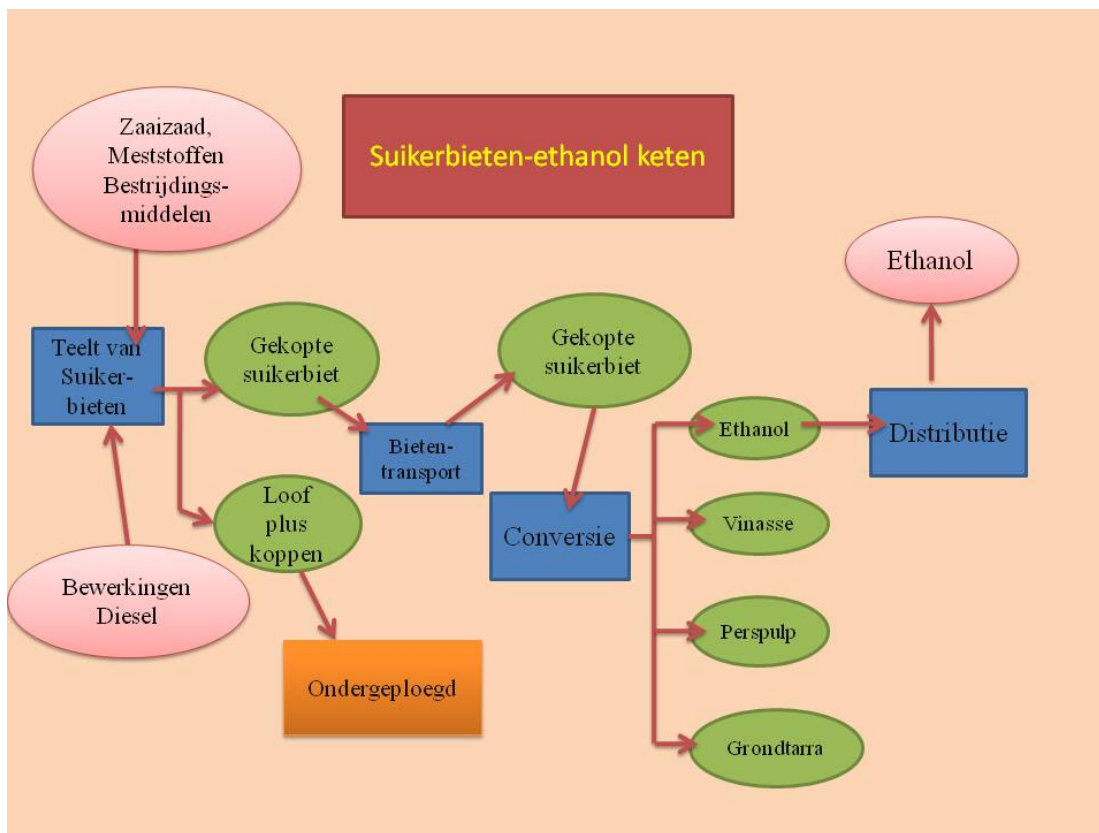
Suikerbieten-ethanol keten

Zaaizaad, Meststoffen Bestrijdingsmiddelen

Teelt van Suikerbieten

Bewerkingen Diesel

Gekopte suikerbiet

Loof plus koppen

Ondergeploegd

Bietentransport

Gekopte suikerbiet

Conversie

Ethanol

Vinasse

Perspulp

Grondtarra

Distributie

Ethanol